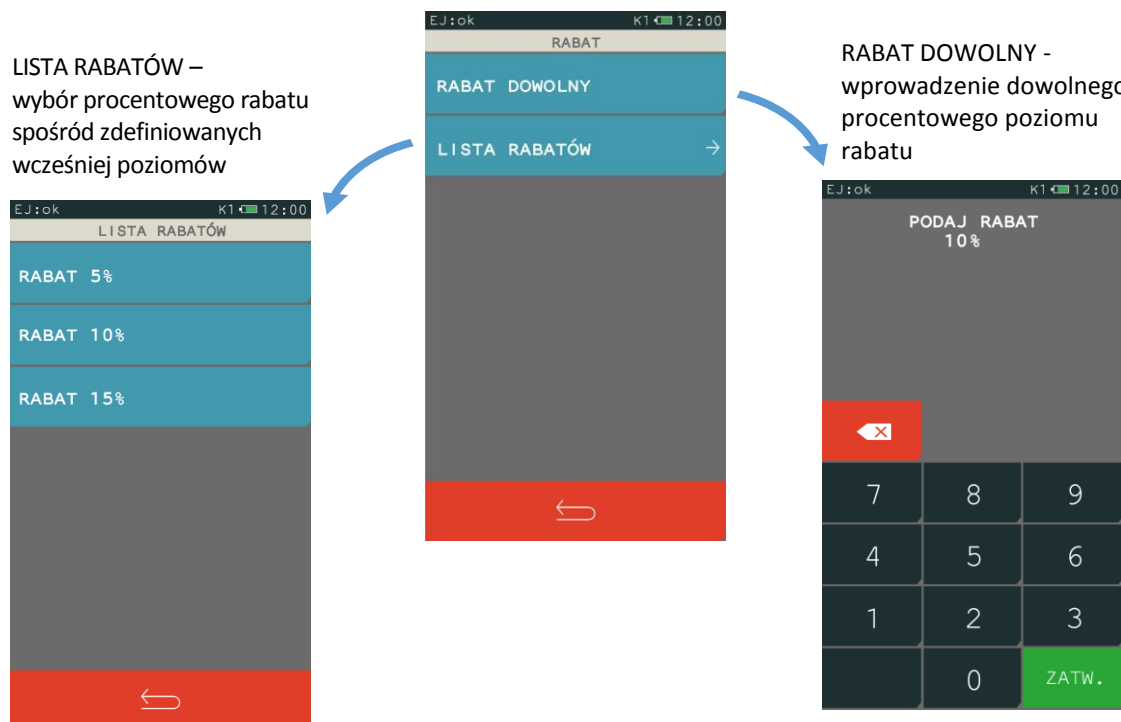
LISTA RABATÓW – wybór procentowego rabatu spośród zdefiniowanych wcześniej poziomów

EJ:ok K1 12:00
RABAT
RABAT DOWOLNY
LISTA RABATÓW

RABAT DOWOLNY - wprowadzenie dowolnego procentowego poziomu rabatu

EJ:ok K1 12:00
LISTA RABATÓW
RABAT 5%
RABAT 10%
RABAT 15%

EJ:ok K1 12:00
PODAJ RABAT
10%
7 8 9
4 5 6
1 2 3
0 ZATW.